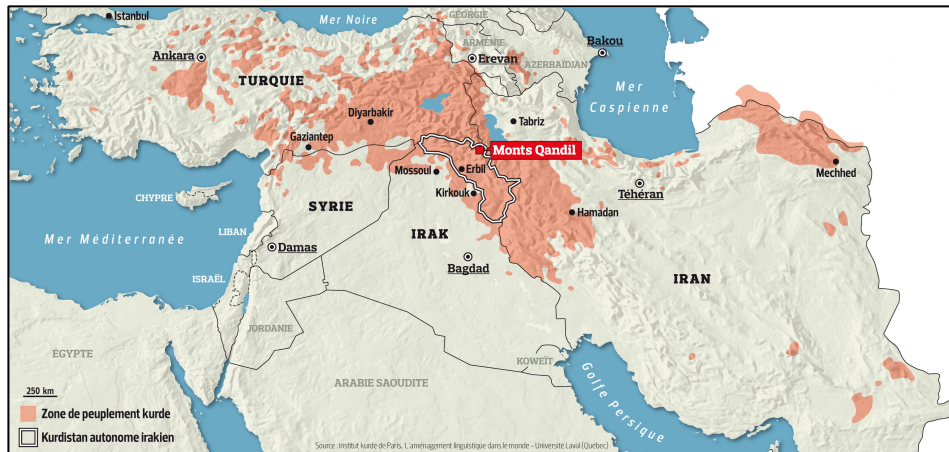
Istanbul
Mer Noire
GÉORGIE
ARMÉNIE
Bakou
Ankara
Erevan
AZERBAÏDJAN
TURQUIE
Mer Caspienne
Diyarbakir
Tabriz
Gaziantep
Monts Qandil
Mossoul
Erbil
Mechhed
CHYPRE
SYRIE
Kirkouk
Téhéran
Hamadan
Mer Méditerranée
LIBAN
Damas
IRAK
ISRAËL
Bagdad
IRAN
JORDANIE
ÉGYPTE
KOWEÏT
Golfe Persique
250 km
ARABIE SAOUDITE
Zone de peuplement kurde
Kurdistan autonome irakien
Source : Institut kurde de Paris, L'aménagement linguistique dans le monde – Université Laval (Québec)